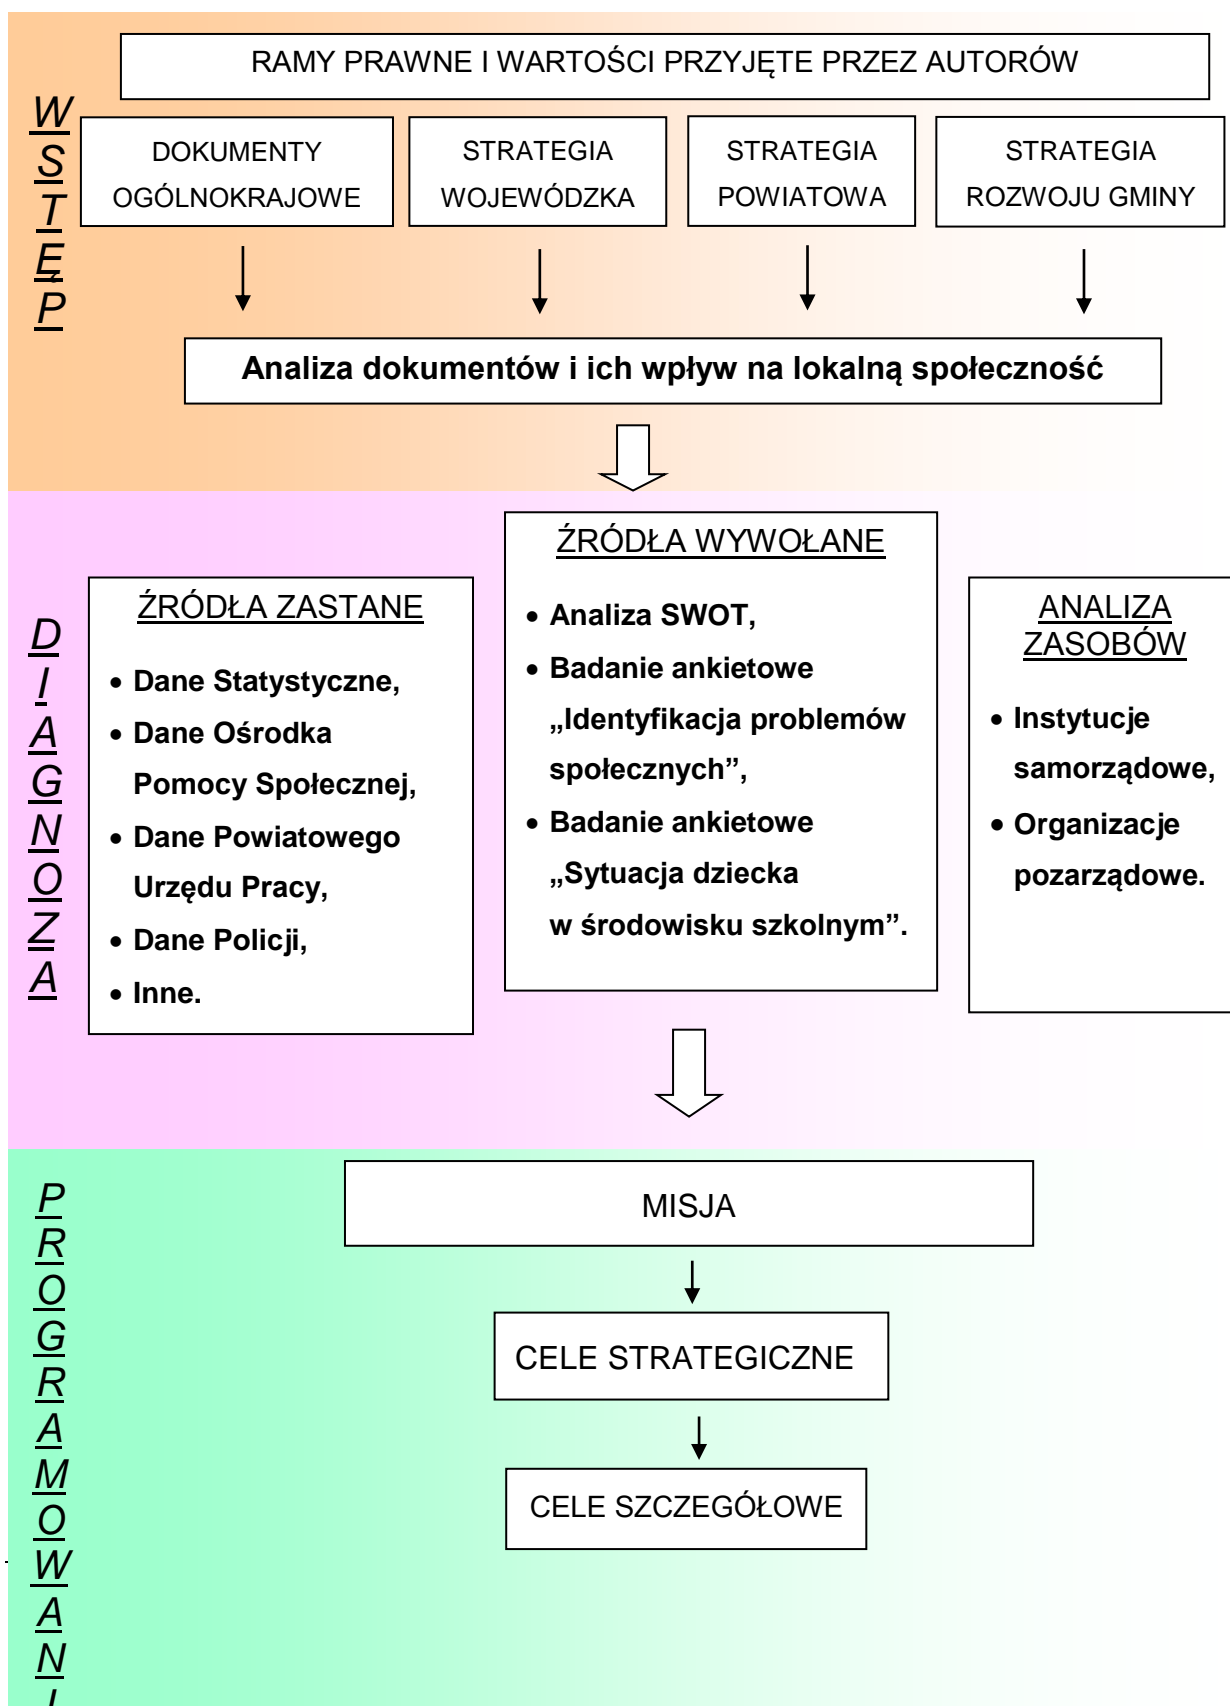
W
S
T
Ę
P

RAMY PRAWNE I WARTOŚCI PRZYJĘTE PRZEZ AUTORÓW

DOKUMENTY OGÓLNOKRAJOWE

STRATEGIA WOJEWÓDZKA

STRATEGIA POWIATOWA

STRATEGIA ROZWOJU GMINY

Analiza dokumentów i ich wpływ na lokalną społeczność

D
I
A
G
N
O
Z
A

ŹRÓDŁA ZASTANE

- Dane Statystyczne,
- Dane Ośrodka Pomocy Społecznej,
- Dane Powiatowego Urzędu Pracy,
- Dane Policji,
- Inne.

ŹRÓDŁA WYWOŁANE

- Analiza SWOT,
- Badanie ankietowe „Identyfikacja problemów społecznych”,
- Badanie ankietowe „Sytuacja dziecka w środowisku szkolnym”.

ANALIZA ZASOBÓW

- Instytucje samorządowe,
- Organizacje pozarządowe.

P
R
O
G
R
A
M
O
W
A
N
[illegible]

MISJA

CELE STRATEGICZNE

CELE SZCZEGÓŁOWE